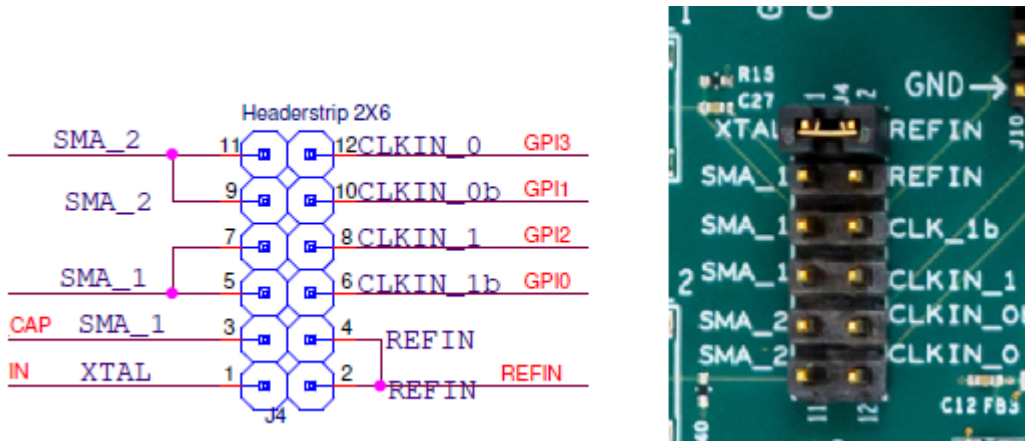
Headerstrip 2X6

SMA_2 11 12 CLKIN_0 GPI3
SMA_2 9 10 CLKIN_0b GPI1
7 8 CLKIN_1 GPI2
SMA_1 5 6 CLKIN_1b GPI0
CAP SMA_1 3 4 REFIN
IN XTAL 1 2 REFIN REFIN
J4

R15
C27
J4
1 2
GND
XTAL REFIN
SMA_1 REFIN
SMA_1 CLK_1b
2 SMA_1 CLKIN_1
SMA_2 CLKIN_0
SMA_2 CLKIN_0
11 12
C12 FB3